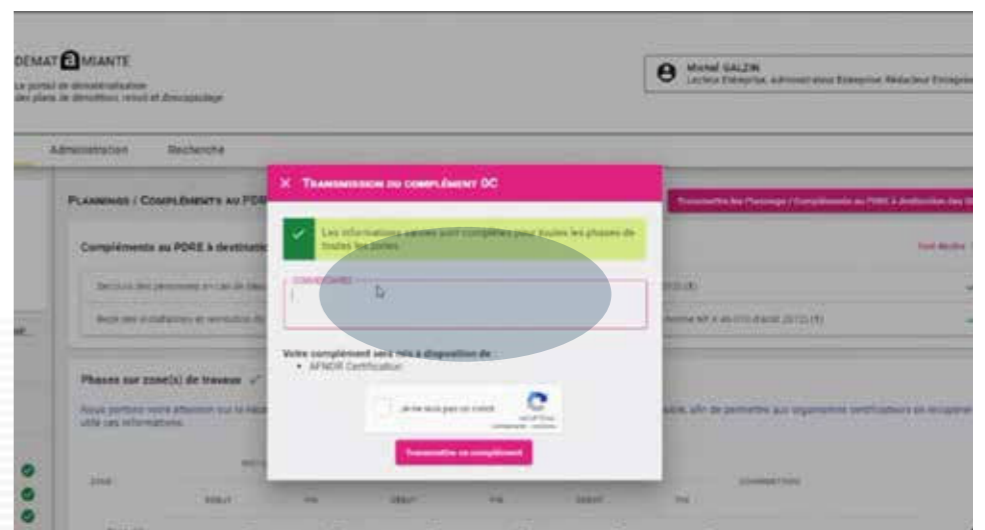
DEMAT a MIANTE
Le portail de dématérialisation des plans de démolition, retrait et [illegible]

Michel GALZIN
Lecteur Entreprise, Administrateur Entreprise, Rédacteur Entreprise

Administration Recherche

Plannings / Compléments au PDRE

Transmettre les Plannings / Compléments au PDRE à destination des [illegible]

Compléments au PDRE à destination

Tout déplier

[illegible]

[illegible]

Phases sur zone(s) de travaux

Nous portons votre attention sur la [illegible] afin de permettre aux organismes certificateurs en recupérer utile ces informations.

Zone
Début Fin Début Fin Début Fin

× Transmission du complément OC

Les informations saisies sont complètes pour toutes les phases de toutes les zones.

Commentaire

Votre complément sera mis à disposition de :
• AFNOR Certification

Je ne suis pas un robot
reCAPTCHA
Confidentialité - Conditions

Transmettre ce complément